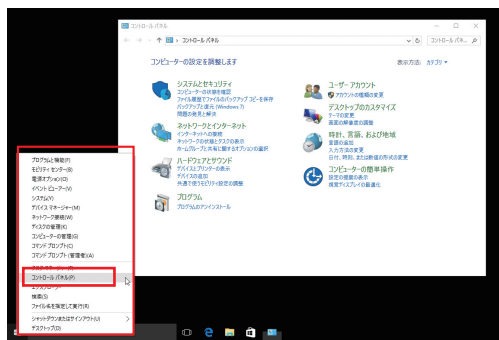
コントロール パネル

← → ↑ > コントロール パネル
コントロール パネルの検索

コンピューターの設定を調整します
表示方法: カテゴリ ▾

システムとセキュリティ
コンピューターの状態を確認
ファイル履歴でファイルのバックアップ コピーを保存
バックアップと復元 (Windows 7)
問題の発見と解決

ネットワークとインターネット
インターネットへの接続
ネットワークの状態とタスクの表示
ホームグループと共有に関するオプションの選択

ハードウェアとサウンド
デバイスとプリンターの表示
デバイスの追加
共通で使うモビリティ設定の調整

プログラム
プログラムのアンインストール

ユーザー アカウント
アカウントの種類の変更

デスクトップのカスタマイズ
テーマの変更
画面の解像度の調整

時計、言語、および地域
言語の追加
入力方法の変更
日付、時刻、または数値の形式の変更

コンピューターの簡単操作
設定の提案の表示
視覚ディスプレイの最適化

プログラムと機能(F)
モビリティ センター(B)
電源オプション(O)
イベント ビューアー(V)
システム(Y)
デバイス マネージャー(M)
ネットワーク接続(W)
ディスクの管理(K)
コンピューターの管理(G)
コマンド プロンプト(C)
コマンド プロンプト (管理者)(A)
タスク マネージャー(T)
コントロール パネル(P)
エクスプローラー(E)
検索(S)
ファイル名を指定して実行(R)
シャットダウンまたはサインアウト(U)
デスクトップ(D)